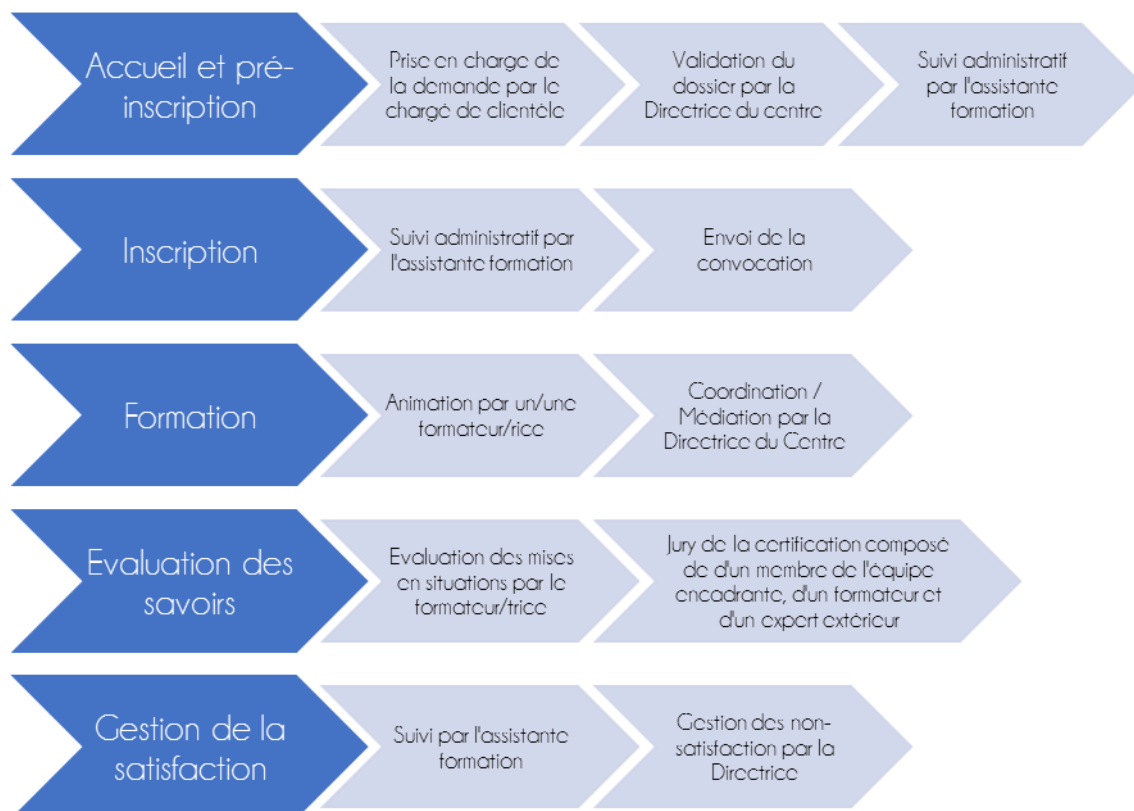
Accueil et pré-inscription

Prise en charge de la demande par le chargé de clientèle

Validation du dossier par la Directrice du centre

Suivi administratif par l'assistante formation

Inscription

Suivi administratif par l'assistante formation

Envoi de la convocation

Formation

Animation par un/une formateur/rice

Coordination / Médiation par la Directrice du Centre

Evaluation des savoirs

Evaluation des mises en situations par le formateur/trice

Jury de la certification composé de d'un membre de l'équipe encadrante, d'un formateur et d'un expert extérieur

Gestion de la satisfaction

Suivi par l'assistante formation

Gestion des non-satisfaction par la Directrice